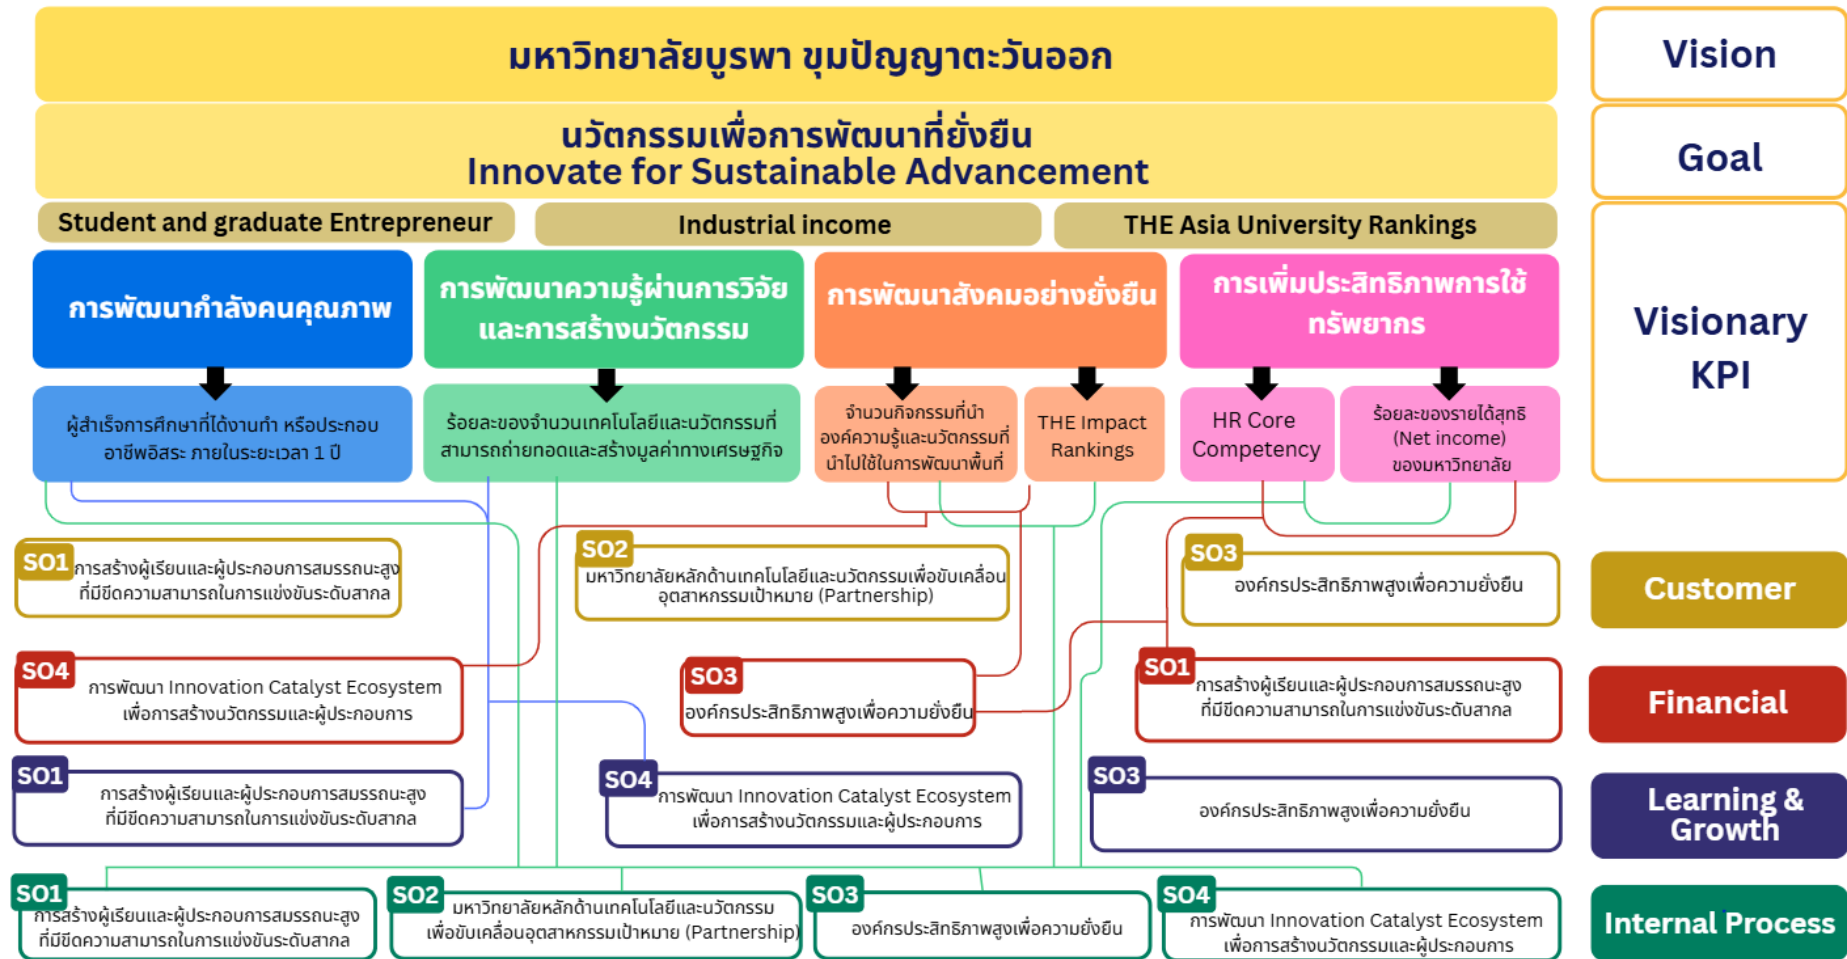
มหาวิทยาลัยบูรพา ขุมปัญญาตะวันออก

นวัตกรรมเพื่อการพัฒนาที่ยั่งยืน
Innovate for Sustainable Advancement

Student and graduate Entrepreneur

Industrial income

THE Asia University Rankings

การพัฒนากำลังคนคุณภาพ

การพัฒนาความรู้ผ่านการวิจัยและการสร้างนวัตกรรม

การพัฒนาสังคมอย่างยั่งยืน

การเพิ่มประสิทธิภาพการใช้ทรัพยากร

ผู้สำเร็จการศึกษาที่ได้งานทำ หรือประกอบอาชีพอิสระ ภายในระยะเวลา 1 ปี

ร้อยละของจำนวนเทคโนโลยีและนวัตกรรมที่สามารถถ่ายทอดและสร้างมูลค่าทางเศรษฐกิจ

จำนวนกิจกรรมที่นำองค์ความรู้และนวัตกรรมที่นำไปใช้ในการพัฒนาพื้นที่

THE Impact Rankings

HR Core Competency

ร้อยละของรายได้สุทธิ (Net income) ของมหาวิทยาลัย

Vision

Goal

Visionary KPI

Customer

Financial

Learning & Growth

Internal Process

SO1 การสร้างผู้เรียนและผู้ประกอบการสมรรถนะสูงที่มีขีดความสามารถในการแข่งขันระดับสากล

SO2 มหาวิทยาลัยหลักด้านเทคโนโลยีและนวัตกรรมเพื่อขับเคลื่อนอุตสาหกรรมเป้าหมาย (Partnership)

SO3 องค์กรประสิทธิภาพสูงเพื่อความยั่งยืน

SO4 การพัฒนา Innovation Catalyst Ecosystem เพื่อการสร้างนวัตกรรมและผู้ประกอบการ

SO3 องค์กรประสิทธิภาพสูงเพื่อความยั่งยืน

SO1 การสร้างผู้เรียนและผู้ประกอบการสมรรถนะสูงที่มีขีดความสามารถในการแข่งขันระดับสากล

SO1 การสร้างผู้เรียนและผู้ประกอบการสมรรถนะสูงที่มีขีดความสามารถในการแข่งขันระดับสากล

SO4 การพัฒนา Innovation Catalyst Ecosystem เพื่อการสร้างนวัตกรรมและผู้ประกอบการ

SO3 องค์กรประสิทธิภาพสูงเพื่อความยั่งยืน

SO1 การสร้างผู้เรียนและผู้ประกอบการสมรรถนะสูงที่มีขีดความสามารถในการแข่งขันระดับสากล

SO2 มหาวิทยาลัยหลักด้านเทคโนโลยีและนวัตกรรมเพื่อขับเคลื่อนอุตสาหกรรมเป้าหมาย (Partnership)

SO3 องค์กรประสิทธิภาพสูงเพื่อความยั่งยืน

SO4 การพัฒนา Innovation Catalyst Ecosystem เพื่อการสร้างนวัตกรรมและผู้ประกอบการ